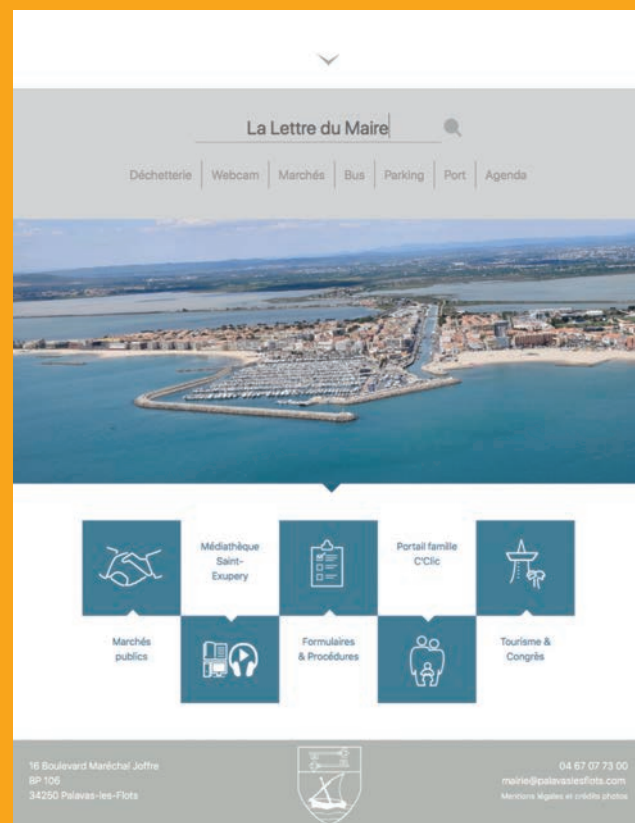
La Lettre du Maire

Déchetterie | Webcam | Marchés | Bus | Parking | Port | Agenda

Médiathèque Saint-Exupery

Portail famille C'Clic

Marchés publics

Formulaires & Procédures

Tourisme & Congrès

16 Boulevard Maréchal Joffre
BP 106
34250 Palavas-les-Flots

04 67 07 73 00
mairie@palavaslesflots.com
Mentions légales et crédits photos